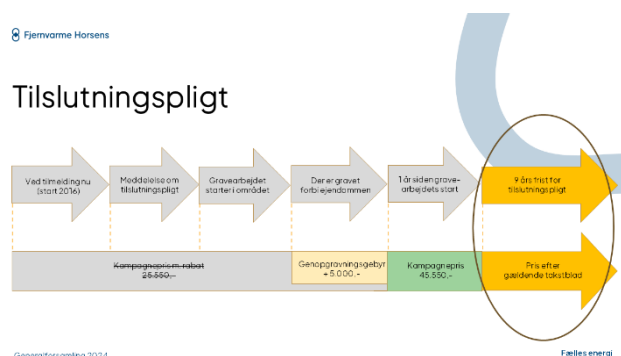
Fjernvarme Horsens

Tilslutningspligt

Ved tilmelding nu (start 2016)

Meddelelse om tilslutningspligt

Gravearbejdet starter i området

Der er gravet forbi ejendommen

1 år siden gravearbejdets start

9 års frist for tilslutningspligt

~~Kampagnepris m. rabat 25.550,-~~

Genopgravningsgebyr + 5.000,-

Kampagnepris 45.550,-

Pris efter gældende takstblad

Generalforsamling 2024

Fælles energi